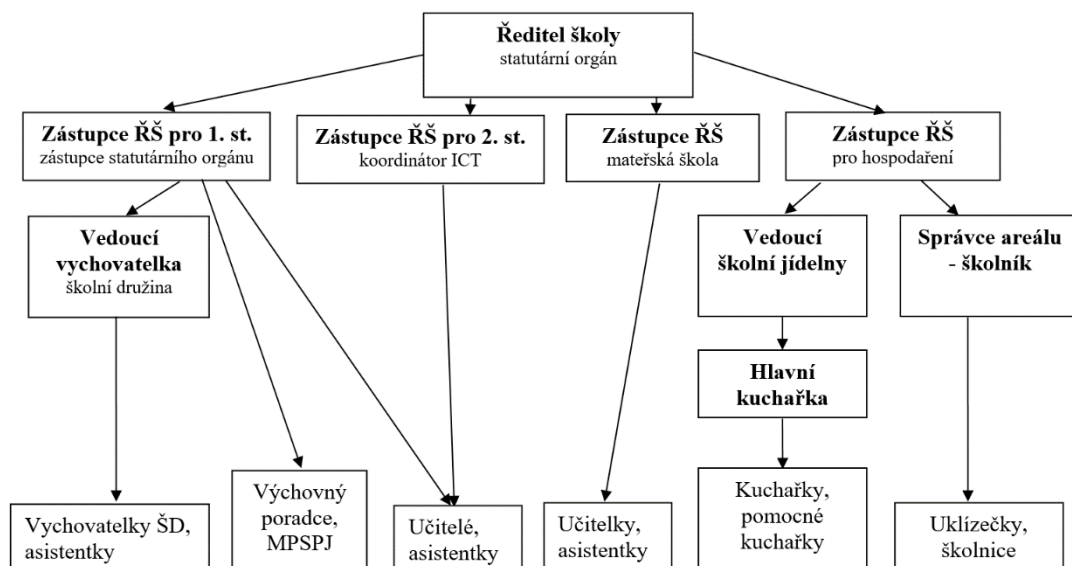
**Ředitel školy**
statutární orgán

**Zástupce ŘŠ pro 1. st.**
zástupce statutárního orgánu

**Zástupce ŘŠ pro 2. st.**
koordinátor ICT

**Zástupce ŘŠ**
mateřská škola

**Zástupce ŘŠ**
pro hospodaření

**Vedoucí vychovatelka**
školní družina

**Vedoucí školní jídelny**

**Správce areálu - školník**

**Hlavní kuchařka**

Vychovatelky ŠD, asistentky

Výchovný poradce, MPSPJ

Učitelé, asistentky

Učitelky, asistentky

Kuchařky, pomocné kuchařky

Uklízečky, školnice